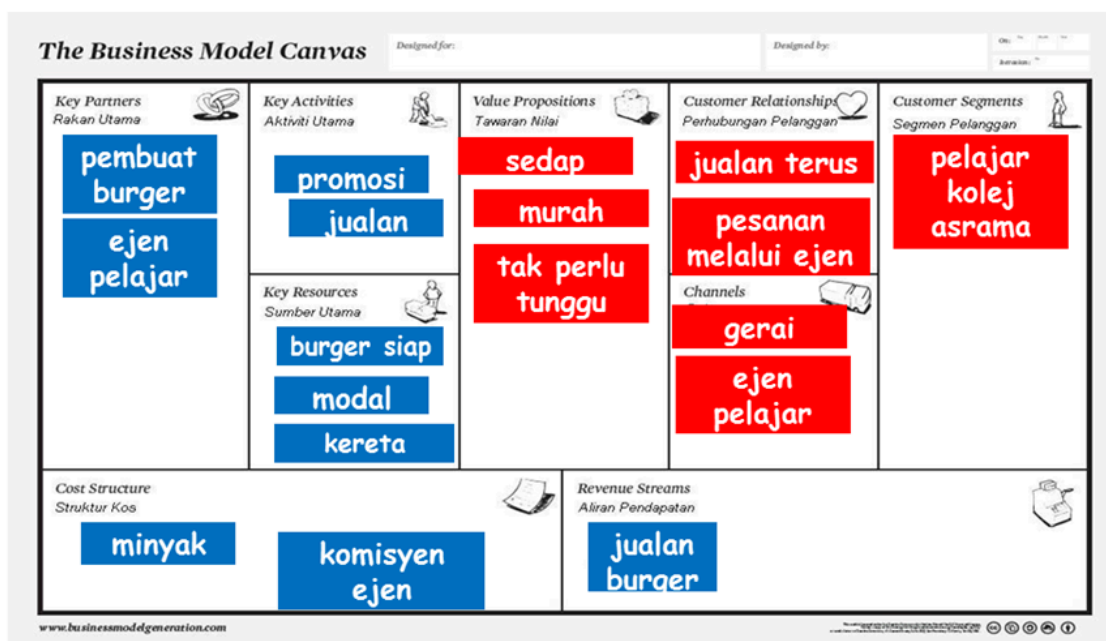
The Business Model Canvas

Designed for:

Designed by:

On:

Iteration:

Key Partners
Rakan Utama

pembuat burger

ejen pelajar

Key Activities
Aktiviti Utama

promosi

jualan

Key Resources
Sumber Utama

burger siap

modal

kereta

Value Propositions
Tawaran Nilai

sedap

murah

tak perlu tunggu

Customer Relationships
Perhubungan Pelanggan

jualan terus

pesanan melalui ejen

Channels

gerai

ejen pelajar

Customer Segments
Segmen Pelanggan

pelajar kolej asrama

Cost Structure
Struktur Kos

minyak

komisyen ejen

Revenue Streams
Aliran Pendapatan

jualan burger

www.businessmodelgeneration.com